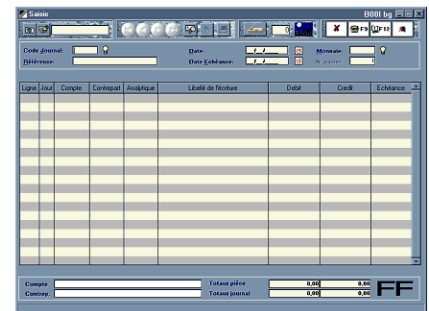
Saisie

0001 bg

F9 F12

Code journal :
Référence :
Date : __/__/__
Date Echéance : __/__/__
Monnaie :
N. pointer :

| Ligne | Jour | Compte | Contrepart | Analytique | Libellé de l'écriture | Debit | Credit | Echéance |
|---|---|---|---|---|---|---|---|---|

Compte
Contrep.
Totaux pièce 0,00 0,00
Totaux journal 0,00 0,00
FF